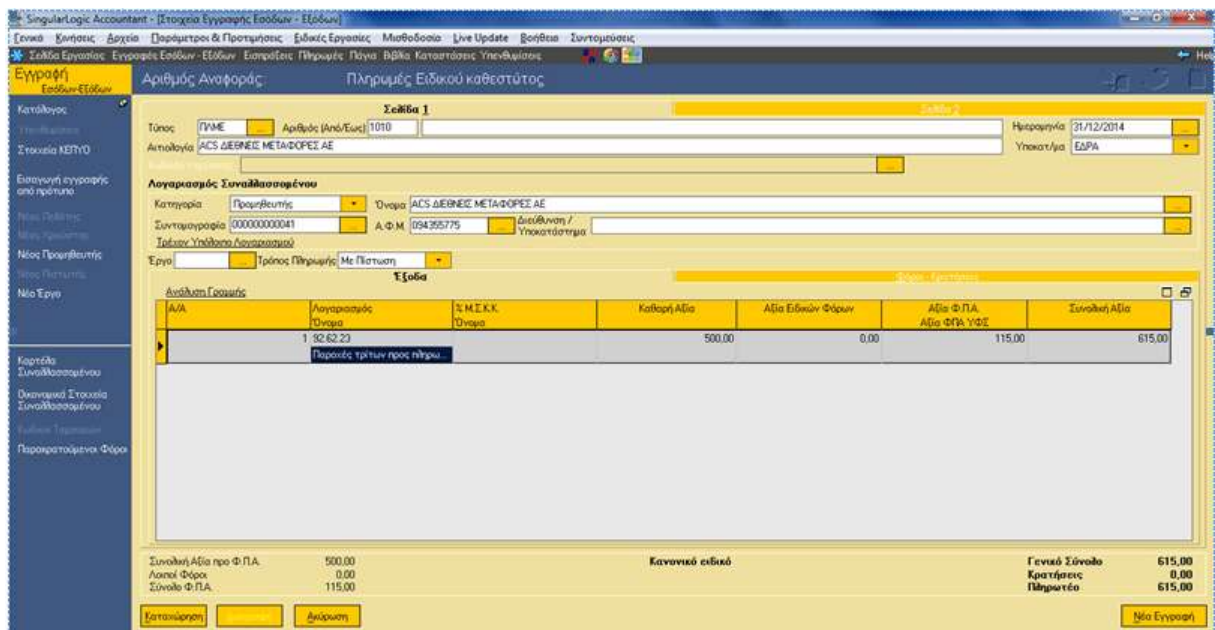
SingularLogic Accountant - [Στοιχεία Εγγραφής Εσόδων - Εξόδων]

Γενικά Κινήσεις Αρχεία Παράμετροι & Προτιμήσεις Ειδικές Εργασίες Μισθοδοσία Live Update Βοήθεια Συντομεύσεις

Σελίδα Εργασίας Εγγραφές Εσόδων - Εξόδων Εισπράξεις Πληρωμές Πάγια Βιβλία Καταστάσεις Υπενθυμίσεις

Εγγραφή Εσόδων-Εξόδων

Αριθμός Αναφοράς: Πληρωμές Ειδικού καθεστώτος

Κατάλογος
Υπενθυμίσεις
Στοιχεία ΚΕΠΥΟ
Εισαγωγή εγγραφής από πρότυπο
Νέος Πελάτης
Νέος Χρεώστης
Νέος Προμηθευτής
Νέος Πιστωτής
Νέο Έργο
Καρτέλα Συναλλασσομένου
Οικονομικά Στοιχεία Συναλλασσομένου
Ειδικοί Τιμοκατάλογοι
Παρακρατούμενοι Φόροι

Σελίδα 1
Σελίδα 2

Τύπος ΠΛΜΕ Αριθμός (Από/Έως) 1010
Ημερομηνία 31/12/2014
Αιτιολογία ACS ΔΙΕΘΝΕΙΣ ΜΕΤΑΦΟΡΕΣ ΑΕ
Υποκατ/μα ΕΔΡΑ

Λογαριασμός Συναλλασσομένου
Κατηγορία Προμηθευτής Όνομα ACS ΔΙΕΘΝΕΙΣ ΜΕΤΑΦΟΡΕΣ ΑΕ
Συνταγογραφία 000000000041 Α.Φ.Μ. 094355775 Διεύθυνση / Υποκατάστημα
Τρέχον Υπόλοιπο Λογαριασμού
Έργο Τρόπος Πληρωμής Με Πίστωση

Έξοδα
Φόροι - Κρατήσεις
Ανάλυση Γραμμής

| Α/Α | Λογαριασμός Όνομα | % Μ.Ε.Κ.Κ. Όνομα | Καθαρή Αξία | Αξία Ειδικών Φόρων | Αξία Φ.Π.Α. Αξία ΦΠΑ ΥΦΣ | Συνολική Αξία |
|---|---|---|---|---|---|---|
| 1 | 92.62.23 Παροχές τρίτων προς πληρω... | | 500,00 | 0,00 | 115,00 | 615,00 |

Συνολική Αξία προ Φ.Π.Α. 500,00
Λοιποί Φόροι 0,00
Σύνολο Φ.Π.Α. 115,00

Κανονικό ειδικό

Γενικό Σύνολο 615,00
Κρατήσεις 0,00
Πληρωτέο 615,00

Καταχώρηση
Ακύρωση
Νέα Εγγραφή